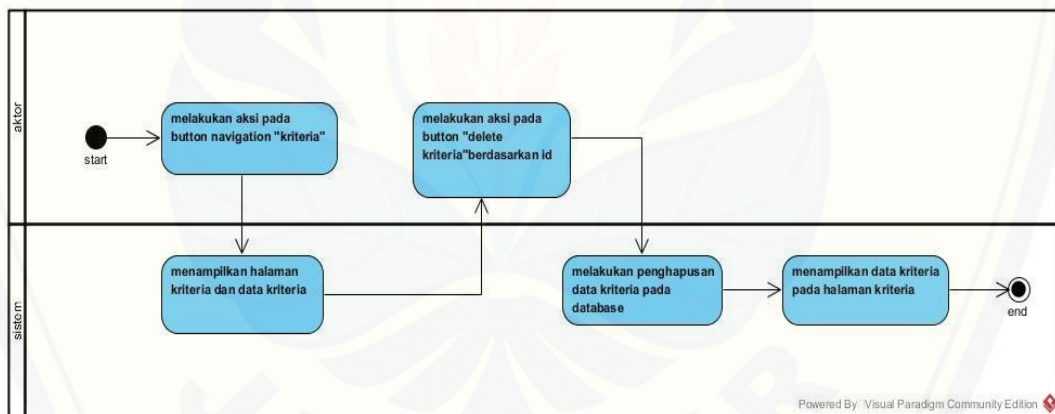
aktor

start

melakukan aksi pada button navigation "kriteria"

melakukan aksi pada button "delete kriteria"berdasarkan id

sistem

menampilkan halaman kriteria dan data kriteria

melakukan penghapusan data kriteria pada database

menampilkan data kriteria pada halaman kriteria

end

Powered By Visual Paradigm Community Edition